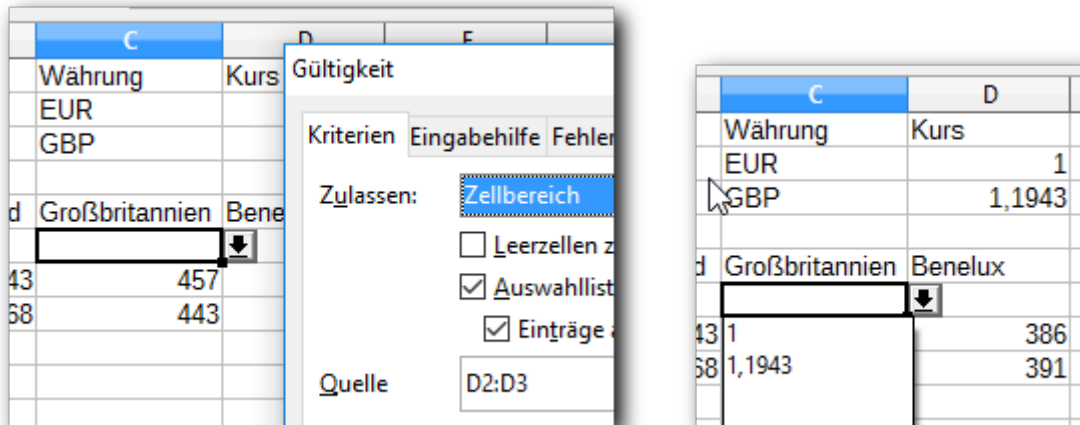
| C | D | E |
|---|---|---|
| Währung | Kurs | |
| EUR | | |
| GBP | | |
| | | |
| d Großbritannien | Bene | |
| | | |
| 43 457 | | |
| 68 443 | | |

Gültigkeit

Kriterien | Eingabehilfe | Fehler

Zulassen: Zellbereich

Leerzellen z

Auswahllist

Einträge a

Quelle D2:D3

| C | D |
|---|---|
| Währung | Kurs |
| EUR | 1 |
| GBP | 1,1943 |
| | |
| d Großbritannien | Benelux |
| | |
| 43 1 | 386 |
| 68 1,1943 | 391 |